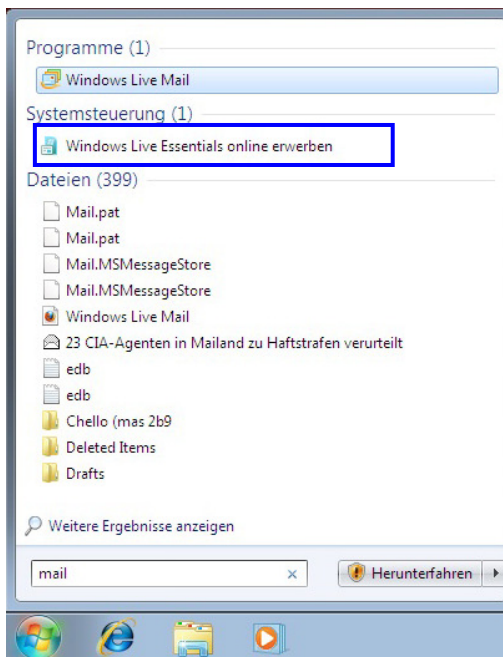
Programme (1)

Windows Live Mail

Systemsteuerung (1)

Windows Live Essentials online erwerben

Dateien (399)

Mail.pat

Mail.pat

Mail.MSMessageStore

Mail.MSMessageStore

Windows Live Mail

23 CIA-Agenten in Mailand zu Haftstrafen verurteilt

edb

edb

Chello (mas 2b9

Deleted Items

Drafts

Weitere Ergebnisse anzeigen

mail ×

Herunterfahren